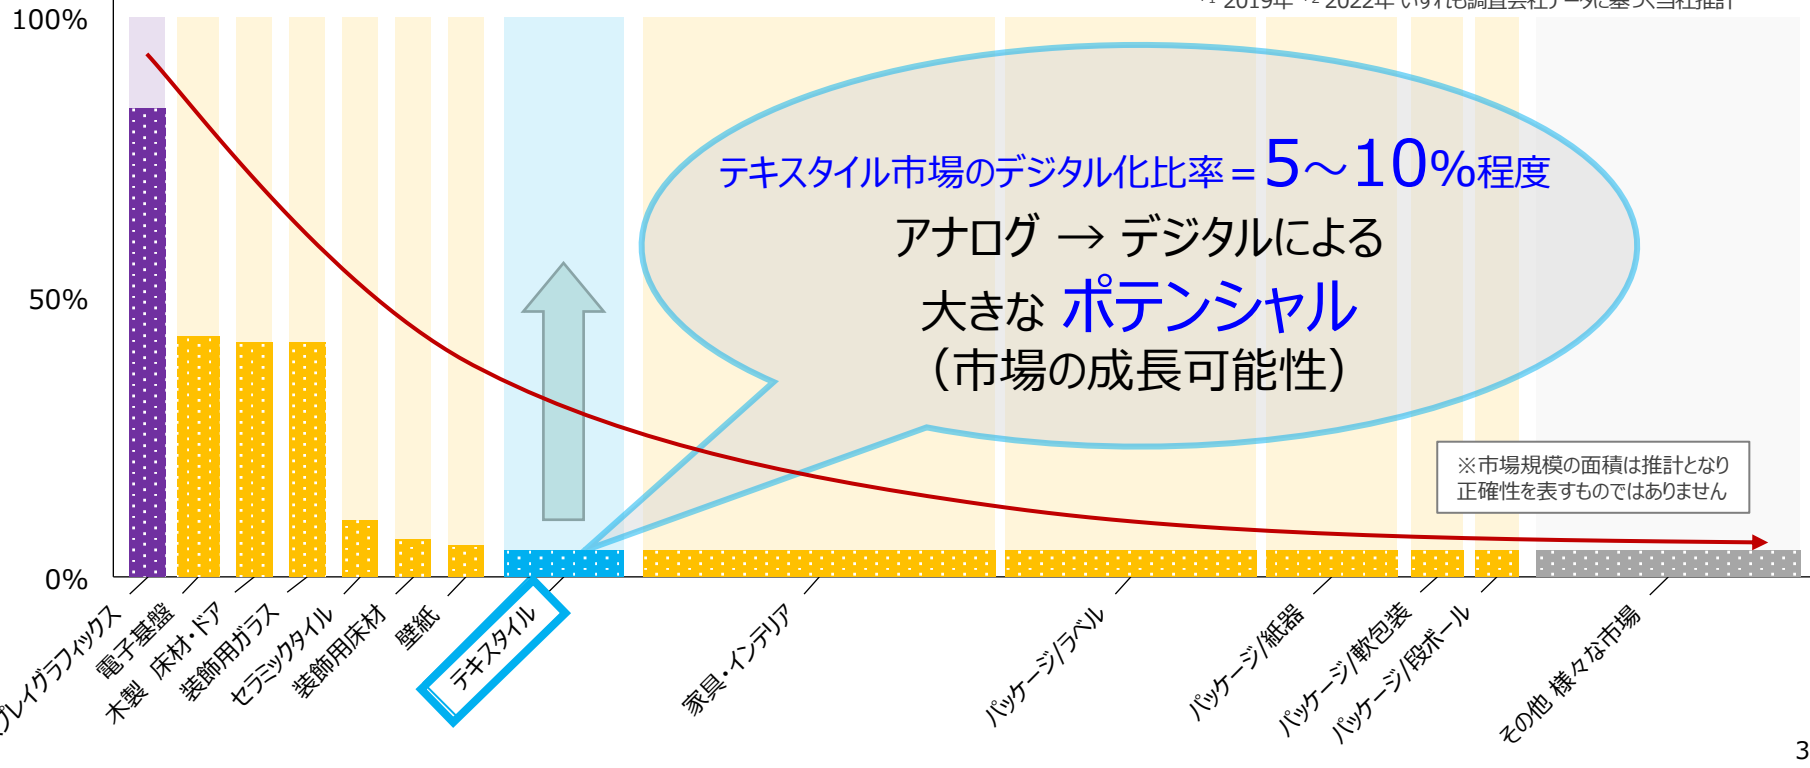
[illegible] 2019年 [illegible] 2022年 いずれも調査会社データに基づく当社推計

100%

50%

0%

テキスタイル市場のデジタル化比率＝5～10%程度

アナログ → デジタルによる

大きな ポテンシャル

（市場の成長可能性）

※市場規模の面積は推計となり
正確性を表すものではありません

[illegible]プレイグラフィックス
電子基盤
木製 床材・ドア
装飾用ガラス
セラミックタイル
装飾用床材
壁紙
テキスタイル
家具・インテリア
パッケージ/ラベル
パッケージ/紙器
パッケージ/軟包装
パッケージ/段ボール
その他 様々な市場

3